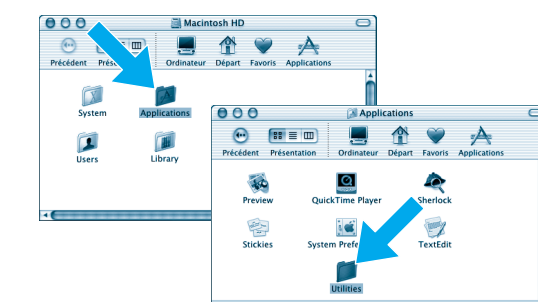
Macintosh HD

Précédent Prés

Ordinateur Départ Favoris Applications

System Applications

Users Library

Applications

Précédent Présentation Ordinateur Départ Favoris Applications

Preview QuickTime Player Sherlock

Stickies System Prefe TextEdit

Utilities